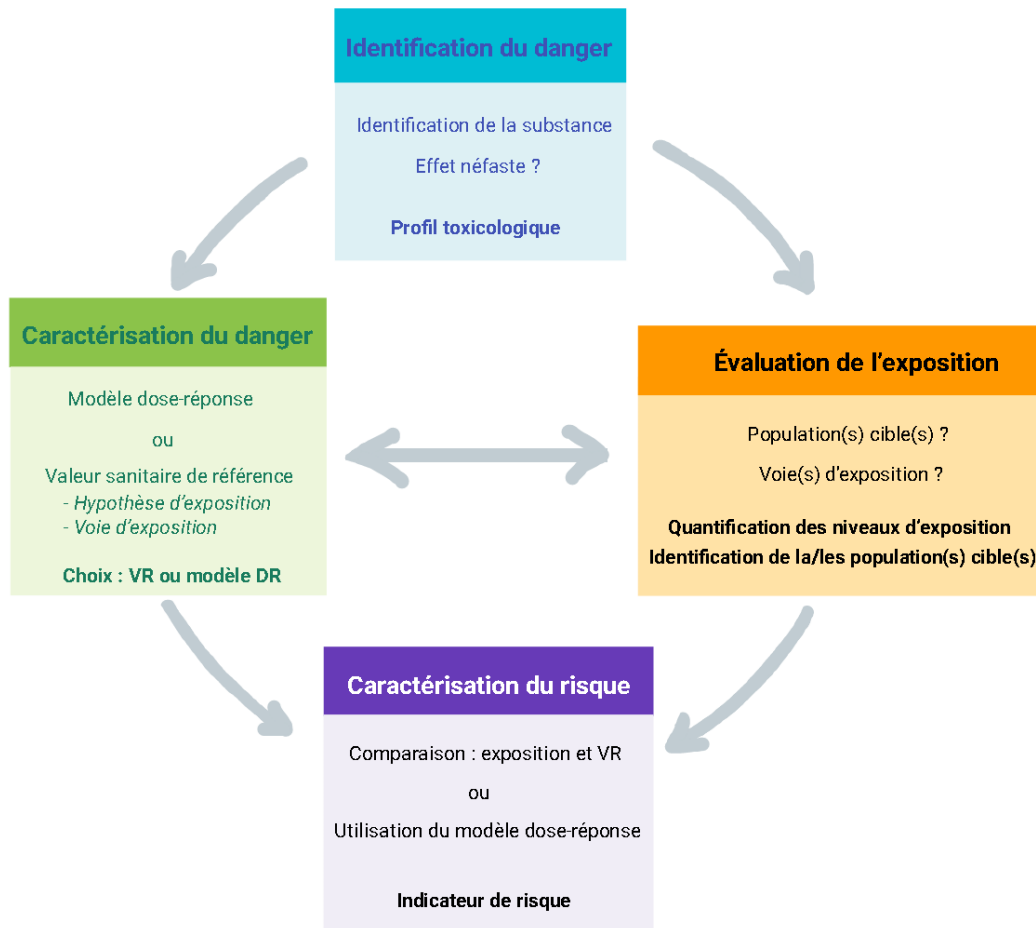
Identification du danger

Identification de la substance

Effet néfaste ?

Profil toxicologique

Caractérisation du danger

Modèle dose-réponse

ou

Valeur sanitaire de référence
- Hypothèse d'exposition
- Voie d'exposition

Choix : VR ou modèle DR

Évaluation de l'exposition

Population(s) cible(s) ?

Voie(s) d'exposition ?

Quantification des niveaux d'exposition
Identification de la/les population(s) cible(s)

Caractérisation du risque

Comparaison : exposition et VR

ou

Utilisation du modèle dose-réponse

Indicateur de risque